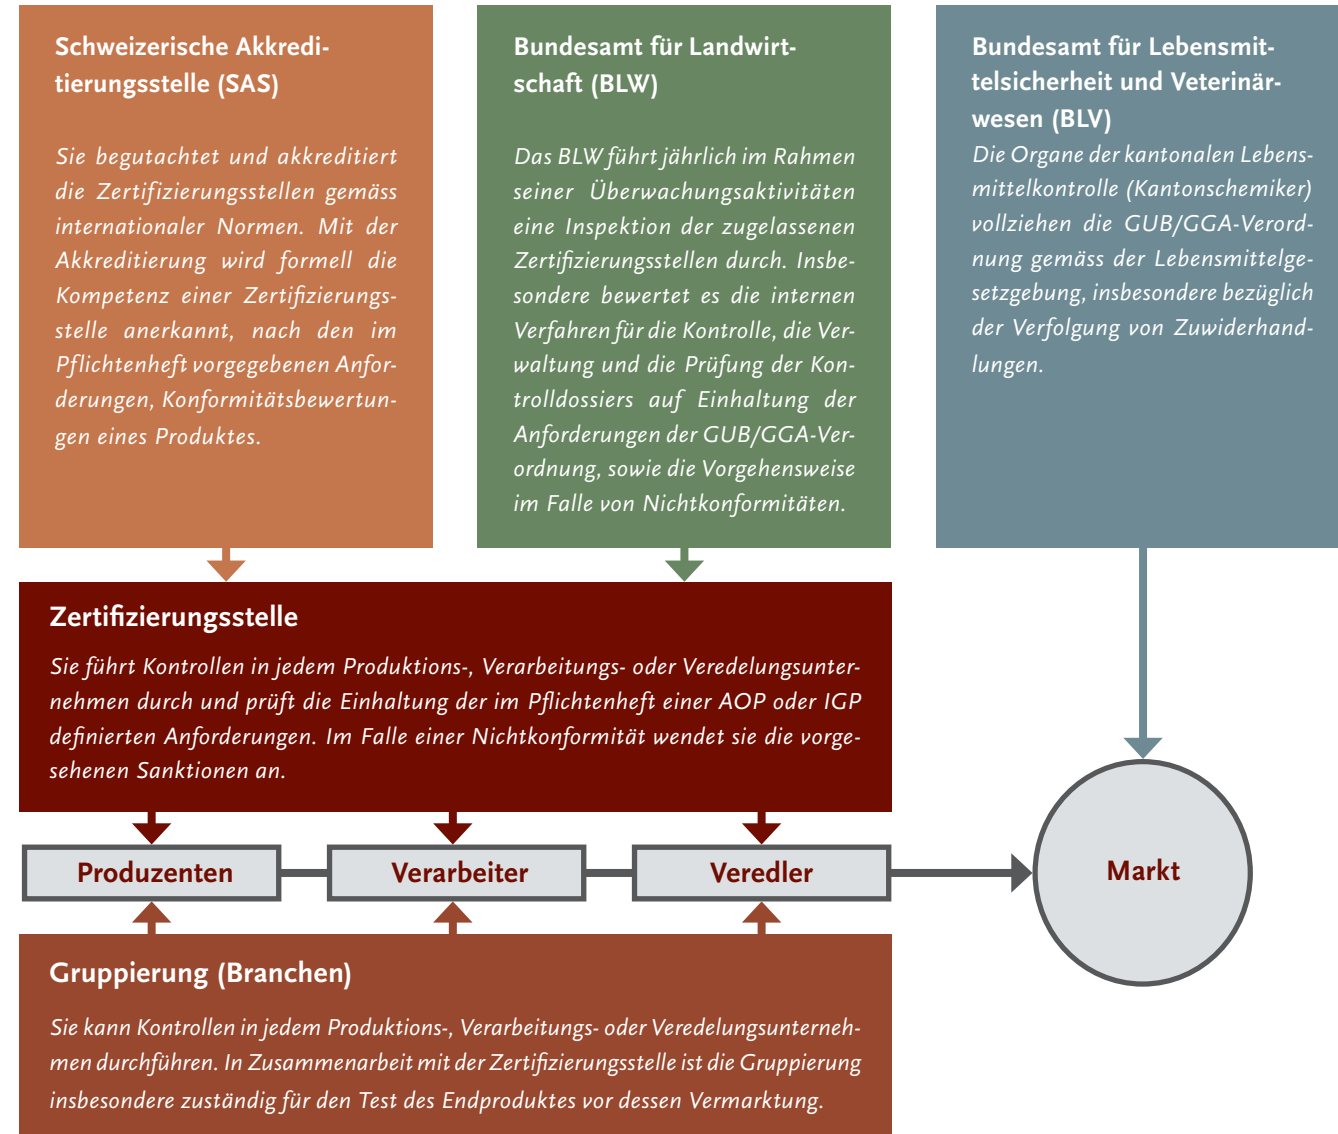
Schweizerische Akkreditierungsstelle (SAS)

Sie begutachtet und akkreditiert die Zertifizierungsstellen gemäss internationaler Normen. Mit der Akkreditierung wird formell die Kompetenz einer Zertifizierungsstelle anerkannt, nach den im Pflichtenheft vorgegebenen Anforderungen, Konformitätsbewertungen eines Produktes.

Bundesamt für Landwirtschaft (BLW)

Das BLW führt jährlich im Rahmen seiner Überwachungsaktivitäten eine Inspektion der zugelassenen Zertifizierungsstellen durch. Insbesondere bewertet es die internen Verfahren für die Kontrolle, die Verwaltung und die Prüfung der Kontrolldossiers auf Einhaltung der Anforderungen der GUB/GGA-Verordnung, sowie die Vorgehensweise im Falle von Nichtkonformitäten.

Bundesamt für Lebensmittelsicherheit und Veterinärwesen (BLV)

Die Organe der kantonalen Lebensmittelkontrolle (Kantonschemiker) vollziehen die GUB/GGA-Verordnung gemäss der Lebensmittelgesetzgebung, insbesondere bezüglich der Verfolgung von Zuwiderhandlungen.

Zertifizierungsstelle

Sie führt Kontrollen in jedem Produktions-, Verarbeitungs- oder Veredelungsunternehmen durch und prüft die Einhaltung der im Pflichtenheft einer AOP oder IGP definierten Anforderungen. Im Falle einer Nichtkonformität wendet sie die vorgesehenen Sanktionen an.

Produzenten

Verarbeiter

Veredler

Markt

Gruppierung (Branchen)

Sie kann Kontrollen in jedem Produktions-, Verarbeitungs- oder Veredelungsunternehmen durchführen. In Zusammenarbeit mit der Zertifizierungsstelle ist die Gruppierung insbesondere zuständig für den Test des Endproduktes vor dessen Vermarktung.